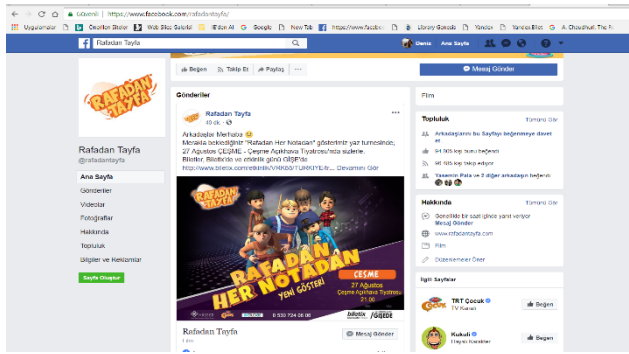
Güvenli | https://www.facebook.com/rafadantayfa/

Uygulamalar | Omurilan Sözler | Web Sitesi Galerisi | IEdon Al | Google | New Tab | https://www.faceboo | Library Genesis | Yandex | Yandex Sözc | A. Chaudhuri. The F

Rafadan Tayfa

Deniz | Ana Sayfa

Rafadan Tayfa
@rafadantayfa

Ana Sayfa
Gönderiler
Videolar
Fotoğraflar
Hakkında
Topluluk
Bilgiler ve Reklamlar

Sayfa Oluştur

Beğen | Takip Et | Paylaş | ...

Mesaj Gönder

Gönderiler

Rafadan Tayfa
40 dk.

Arkadaşlar Merhaba 😊
Merakla beklediğiniz "Rafadan Her Notadan" gösterimiz yaz turnesinde; 27 Ağustos ÇEŞME - Çeşme Açıkhava Tiyatrosu'nda sizlerle.
Biletler, Biletix'de ve etkinlik günü GİŞE'de
http://www.biletix.com/etkinlik/VRK69/TURKIYE/tr ... Devamını Gör

RAFADAN HER NOTADAN
YENİ GÖSTERİ
ÇEŞME
27 Ağustos
Çeşme Açıkhava Tiyatrosu
21.00

0 530 724 06 06
biletix

Rafadan Tayfa

Mesaj Gönder

Film

Topluluk
Tümünü Gör
Arkadaşlarını bu Sayfayı beğenmeye davet et
94.905 kişi bunu beğendi
96.905 kişi takip ediyor
Yasemin Pala ve 2 diğer arkadaşın beğendi

Hakkında
Tümünü Gör
Genellikle bir saat içinde yanıt veriyor
Mesaj Gönder
www.rafadantayfa.com
Film
Düzenlemeler Öner

İlgili Sayfalar

TRT Çocuk
TV Kanalı
Beğen

Kukuli
Hayali Karakter
Beğen